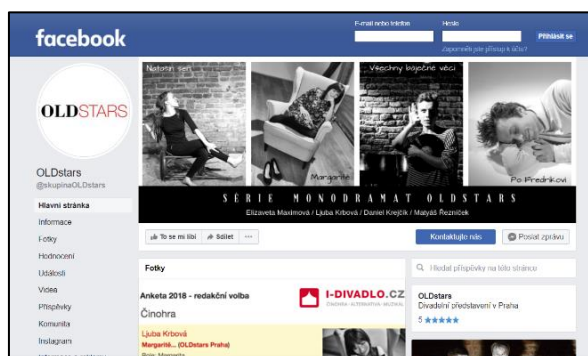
facebook

E-mail nebo telefon
Heslo
Přihlásit se
Zapomněli jste přístup k účtu?

OLDSTARS

OLDstars
@skupinaOLDstars

Hlavní stránka
Informace
Fotky
Hodnocení
Události
Videa
Příspěvky
Komunita
Instagram

Nastalin sen
Margarite
Všechny báječné věci
Po Fredrikovi

SÉRIE MONODRAMAT OLDSTARS
Elizaveta Maximová / Ljuba Krbová / Daniel Krejčík / Matyáš Řezníček

To se mi líbí
Sdílet
...
Kontaktujte nás
Poslat zprávu

Fotky

Anketa 2018 - redakční volba
Činohra
I-DIVADLO.CZ
ČINOHRA · ALTERNATIVA · MUZIKÁL
Ljuba Krbová
Margarité... (OLDstars Praha)
Role: Margarita

Hledat příspěvky na této stránce

OLDstars
Divadelní představení v Praha
5 ★★★★★